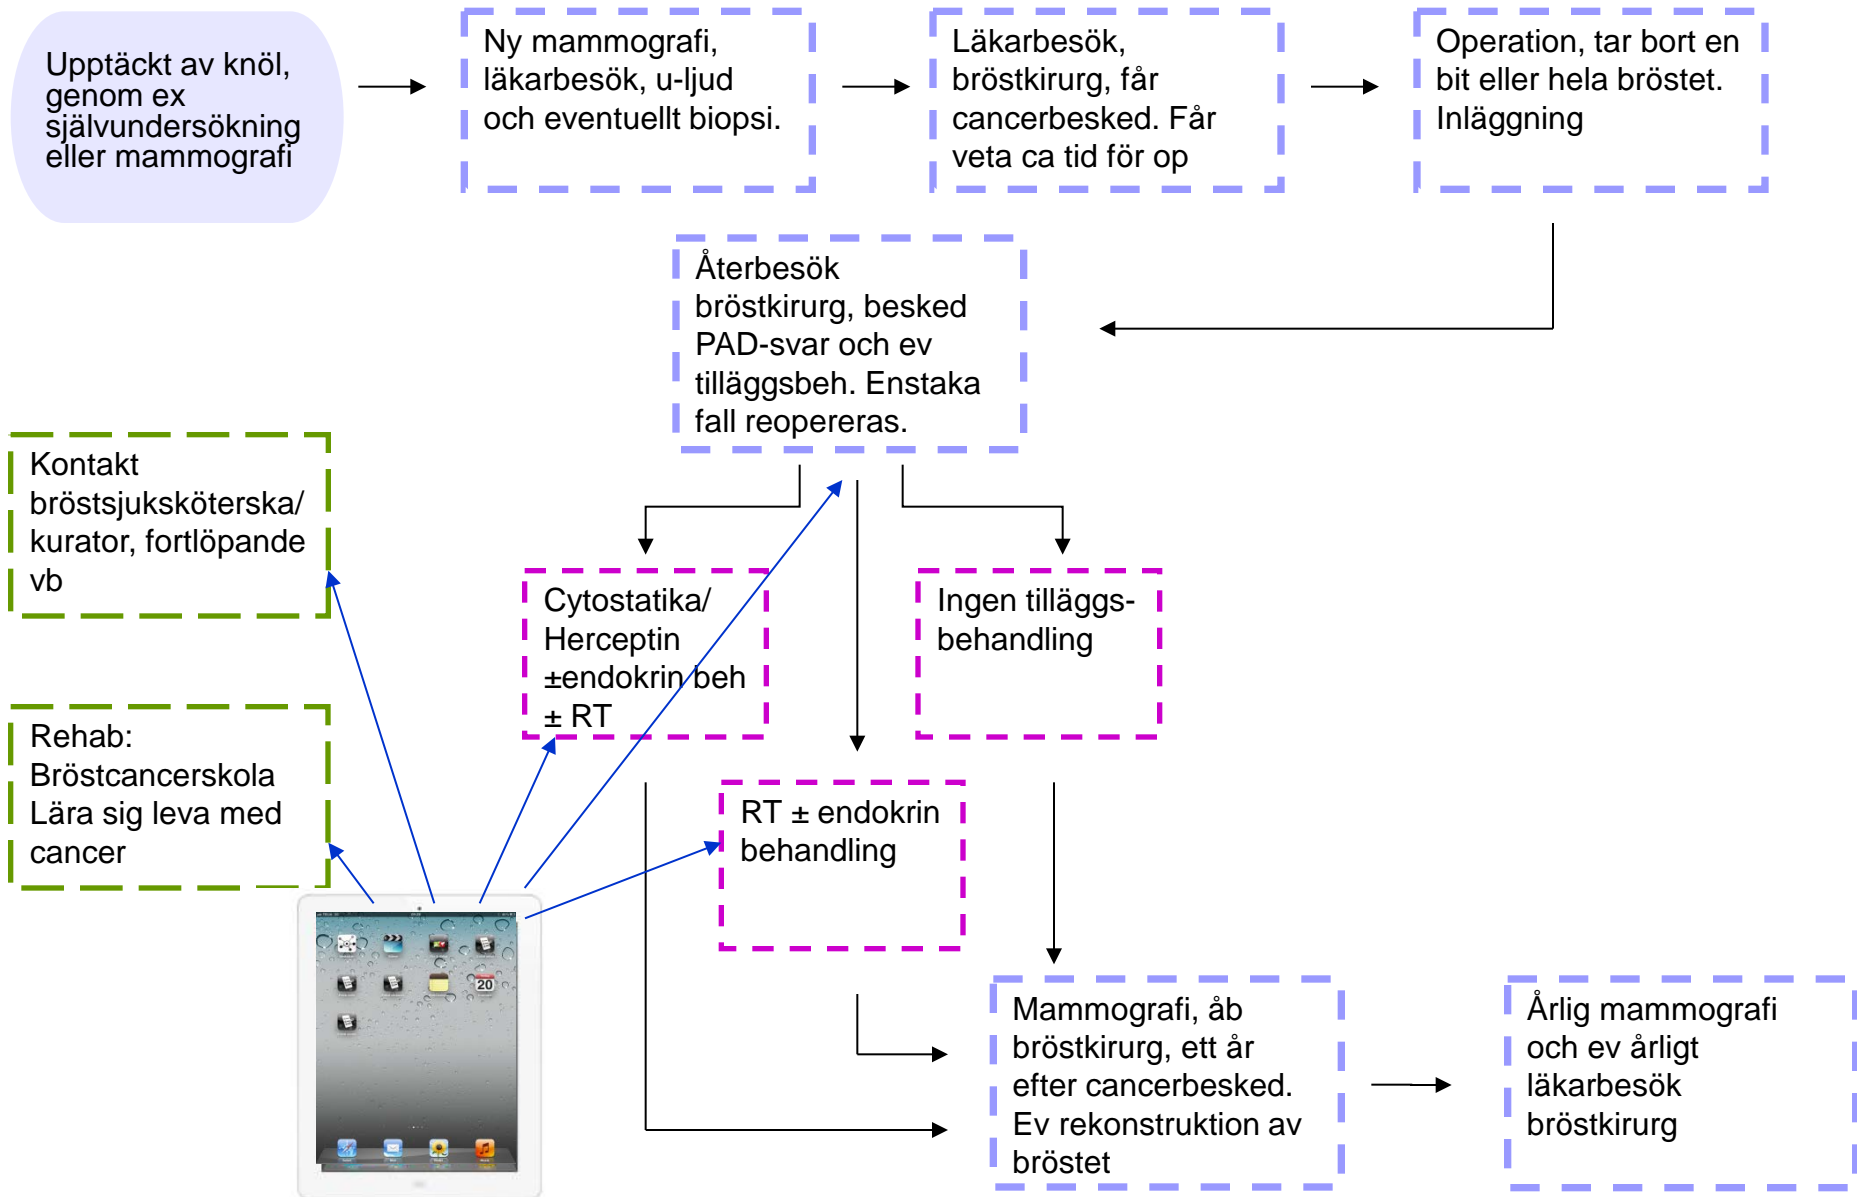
Upptäckt av knöl, genom ex självundersökning eller mammografi

Ny mammografi, läkarbesök, u-ljud och eventuellt biopsi.

Läkarbesök, bröstkirurg, får cancerbesked. Får veta ca tid för op

Operation, tar bort en bit eller hela bröstet. Inläggning

Återbesök bröstkirurg, besked PAD-svar och ev tilläggsbeh. Enstaka fall reopereras.

Kontakt bröstsjuksköterska/ kurator, fortlöpande vb

Rehab: Bröstcancerskola Lära sig leva med cancer

Cytostatika/ Herceptin ±endokrin beh ± RT

Ingen tilläggs-behandling

RT ± endokrin behandling

20

Mammografi, åb bröstkirurg, ett år efter cancerbesked. Ev rekonstruktion av bröstet

Årlig mammografi och ev årligt läkarbesök bröstkirurg